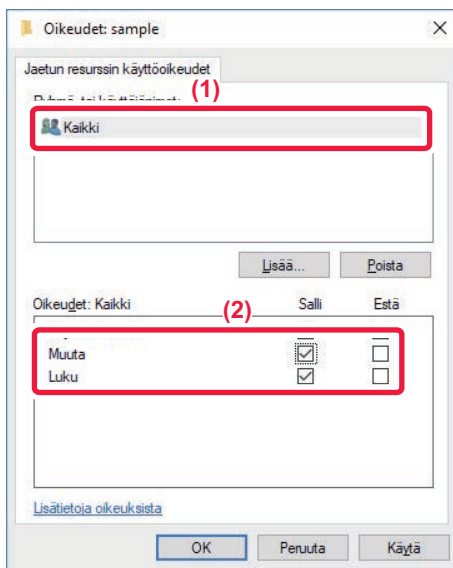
Oikeudet: sample

Jaetun resurssin käyttöoikeudet

Ryhmä- tai käyttäjänimet:

(1)

Kaikki

Lisää...

Poista

Oikeudet: Kaikki

(2)

Salli

Estä

Muuta

Luku

Lisätietoja oikeuksista

OK

Peruuta

Käytä